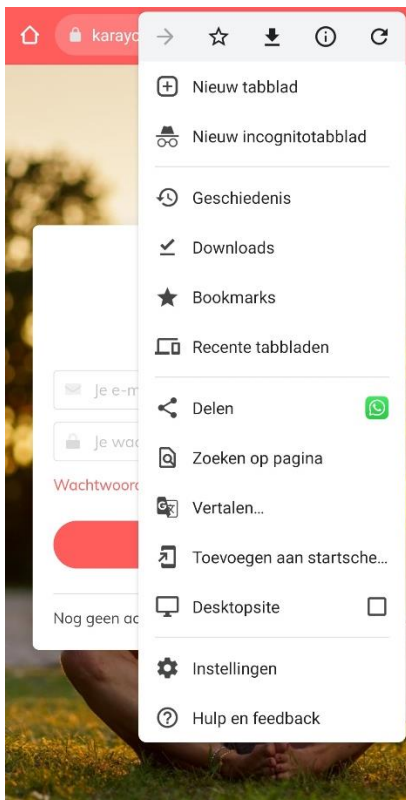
karayo

Nieuw tabblad

Nieuw incognitotabblad

Geschiedenis

Downloads

Bookmarks

Recente tabbladen

Delen

Zoeken op pagina

Vertalen...

Toevoegen aan startsche...

Desktopsite

Instellingen

Hulp en feedback

Je e-m

Je wac

Wachtwoord

Nog geen ac